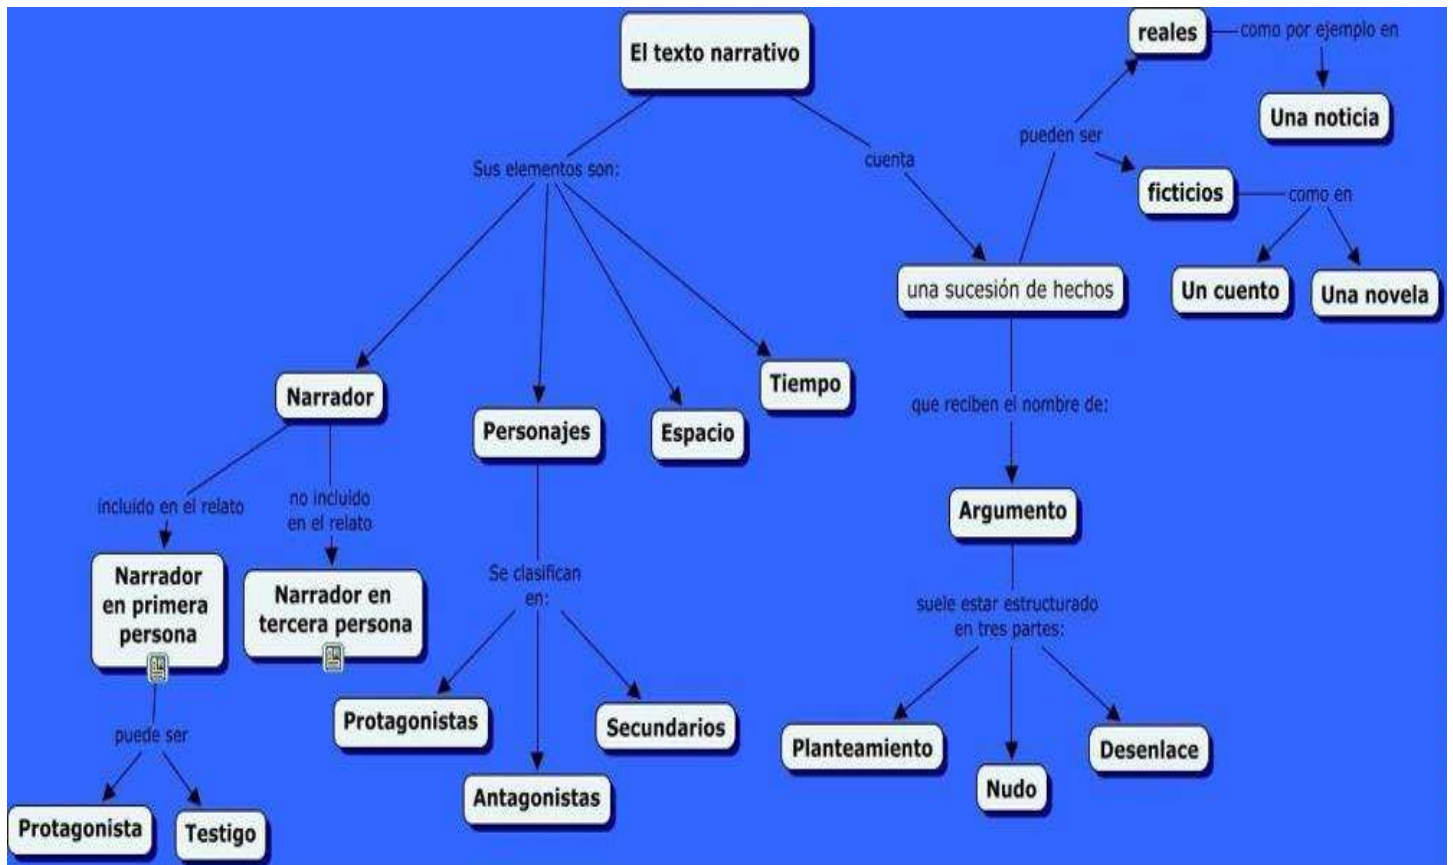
El texto narrativo

Sus elementos son:

Narrador

incluido en el relato

Narrador en primera persona

puede ser

Protagonista

Testigo

no incluido en el relato

Narrador en tercera persona

Personajes

Se clasifican en:

Protagonistas

Antagonistas

Secundarios

Espacio

Tiempo

cuenta

una sucesión de hechos

pueden ser

reales

como por ejemplo en

Una noticia

ficticios

como en

Un cuento

Una novela

que reciben el nombre de:

Argumento

suele estar estructurado en tres partes:

Planteamiento

Nudo

Desenlace